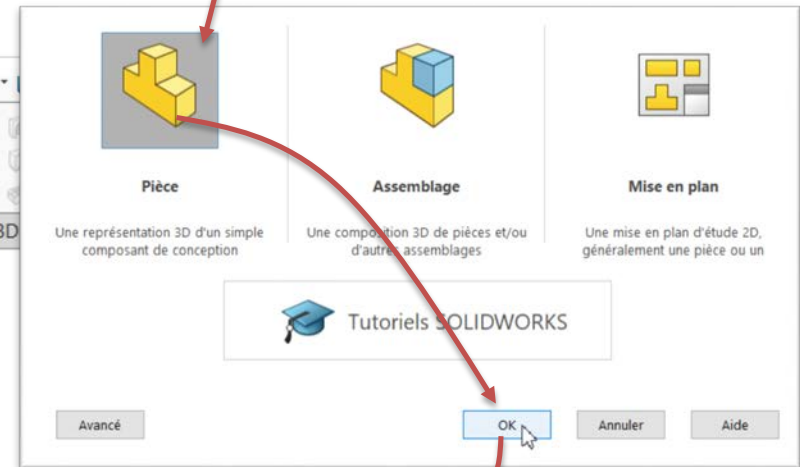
Pièce

Une représentation 3D d'un simple composant de conception

Assemblage

Une composition 3D de pièces et/ou d'autres assemblages

Mise en plan

Une mise en plan d'étude 2D, généralement une pièce ou un

Tutoriels SOLIDWORKS

3D

Avancé

OK

Annuler

Aide